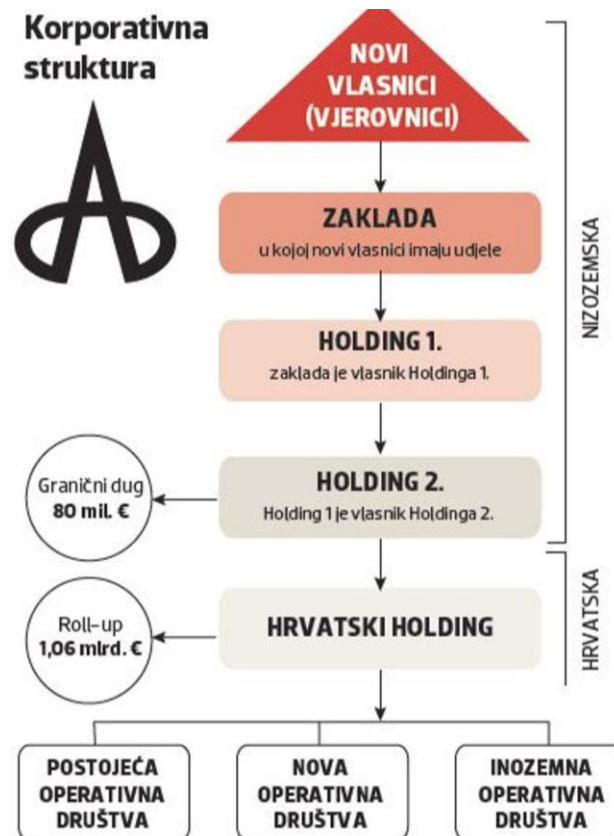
Korporativna struktura

NOVI VLASNICI (VJEROVNICI)

ZAKLADA
u kojoj novi vlasnici imaju udjele

HOLDING 1.
zaklada je vlasnik Holdinga 1.

Granični dug
80 mil. €

HOLDING 2.
Holding 1 je vlasnik Holdinga 2.

NIZOZEMSKA

Roll-up
1,06 mlrd. €

HRVATSKI HOLDING

HRVATSKA

POSTOJEĆA OPERATIVNA DRUŠTVA

NOVA OPERATIVNA DRUŠTVA

INOZEMNA OPERATIVNA DRUŠTVA